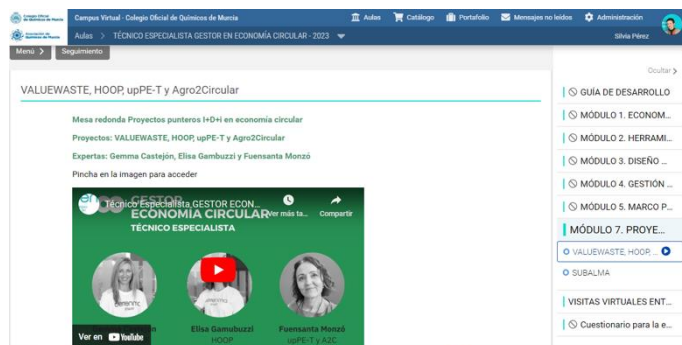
Colegio Oficial de Químicos de Murcia

Campus Virtual - Colegio Oficial de Químicos de Murcia

Aulas Catálogo Portafolio Mensajes no leídos Administración

Asociación de Químicos de Murcia

Aulas > TÉCNICO ESPECIALISTA GESTOR EN ECONOMÍA CIRCULAR - 2023

Silvia Pérez

Menú > Seguimiento

Ocultar >

VALUEWASTE, HOOP, upPE-T y Agro2Circular

Mesa redonda Proyectos punteros I+D+i en economía circular

Proyectos: VALUEWASTE, HOOP, upPE-T y Agro2Circular

Expertas: Gemma Castejón, Elisa Gambuzzi y Fuensanta Monzó

Pincha en la imagen para acceder

Técnico Especialista GESTOR ECON...

Ver más ta...

Compartir

GESTOR ECONOMÍA CIRCULAR

TÉCNICO ESPECIALISTA

Elisa Gamubuzzi
HOOP

Fuensanta Monzó
upPE-T y A2C

Ver en YouTube

GUÍA DE DESARROLLO

MÓDULO 1. ECONOM...

MÓDULO 2. HERRAMI...

MÓDULO 3. DISEÑO ...

MÓDULO 4. GESTIÓN ...

MÓDULO 5. MARCO P...

MÓDULO 7. PROYE...

VALUEWASTE, HOOP, ...

SUBALMA

VISITAS VIRTUALES ENT...

Cuestionario para la e...